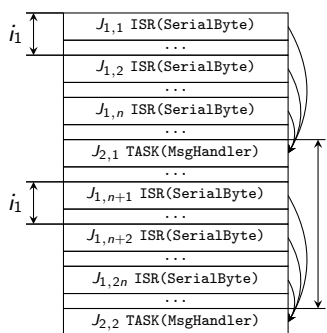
$i_1$

$J_{1,1}$ ISR(SerialByte)

...

$J_{1,2}$ ISR(SerialByte)

...

$J_{1,n}$ ISR(SerialByte)

...

$J_{2,1}$ TASK(MsgHandler)

...

$i_1$

$J_{1,n+1}$ ISR(SerialByte)

...

$J_{1,n+2}$ ISR(SerialByte)

...

$J_{1,2n}$ ISR(SerialByte)

...

$J_{2,2}$ TASK(MsgHandler)